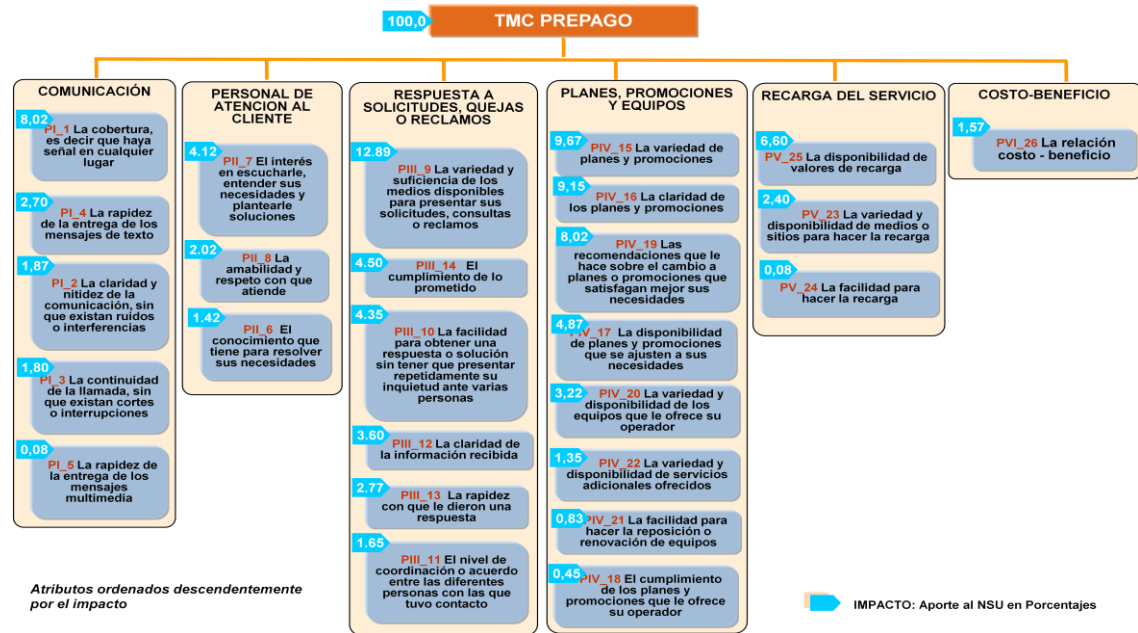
100,0 TMC PREPAGO

COMUNICACIÓN

8,02 PI_1 La cobertura, es decir que haya señal en cualquier lugar

2,70 PI_4 La rapidez de la entrega de los mensajes de texto

1,87 PI_2 La claridad y nitidez de la comunicación, sin que existan ruidos o interferencias

1,80 PI_3 La continuidad de la llamada, sin que existan cortes o interrupciones

0,08 PI_5 La rapidez de la entrega de los mensajes multimedia

PERSONAL DE ATENCION AL CLIENTE

4.12 PII_7 El interés en escucharle, entender sus necesidades y plantearle soluciones

2.02 PII_8 La amabilidad y respeto con que atiende

1.42 PII_6 El conocimiento que tiene para resolver sus necesidades

RESPUESTA A SOLICITUDES, QUEJAS O RECLAMOS

12.89 PIII_9 La variedad y suficiencia de los medios disponibles para presentar sus solicitudes, consultas o reclamos

4.50 PIII_14 El cumplimiento de lo prometido

4.35 PIII_10 La facilidad para obtener una respuesta o solución sin tener que presentar repetidamente su inquietud ante varias personas

3.60 PIII_12 La claridad de la información recibida

2.77 PIII_13 La rapidez con que le dieron una respuesta

1.65 PIII_11 El nivel de coordinación o acuerdo entre las diferentes personas con las que tuvo contacto

PLANES, PROMOCIONES Y EQUIPOS

9,67 PIV_15 La variedad de planes y promociones

9,15 PIV_16 La claridad de los planes y promociones

8,02 PIV_19 Las recomendaciones que le hace sobre el cambio a planes o promociones que satisfagan mejor sus necesidades

4,87 PIV_17 La disponibilidad de planes y promociones que se ajusten a sus necesidades

3,22 PIV_20 La variedad y disponibilidad de los equipos que le ofrece su operador

1,35 PIV_22 La variedad y disponibilidad de servicios adicionales ofrecidos

0,83 PIV_21 La facilidad para hacer la reposición o renovación de equipos

0,45 PIV_18 El cumplimiento de los planes y promociones que le ofrece su operador

RECARGA DEL SERVICIO

6,60 PV_25 La disponibilidad de valores de recarga

2,40 PV_23 La variedad y disponibilidad de medios o sitios para hacer la recarga

0,08 PV_24 La facilidad para hacer la recarga

COSTO-BENEFICIO

1,57 PVI_26 La relación costo - beneficio

Atributos ordenados descendentemente por el impacto

IMPACTO: Aporte al NSU en Porcentajes